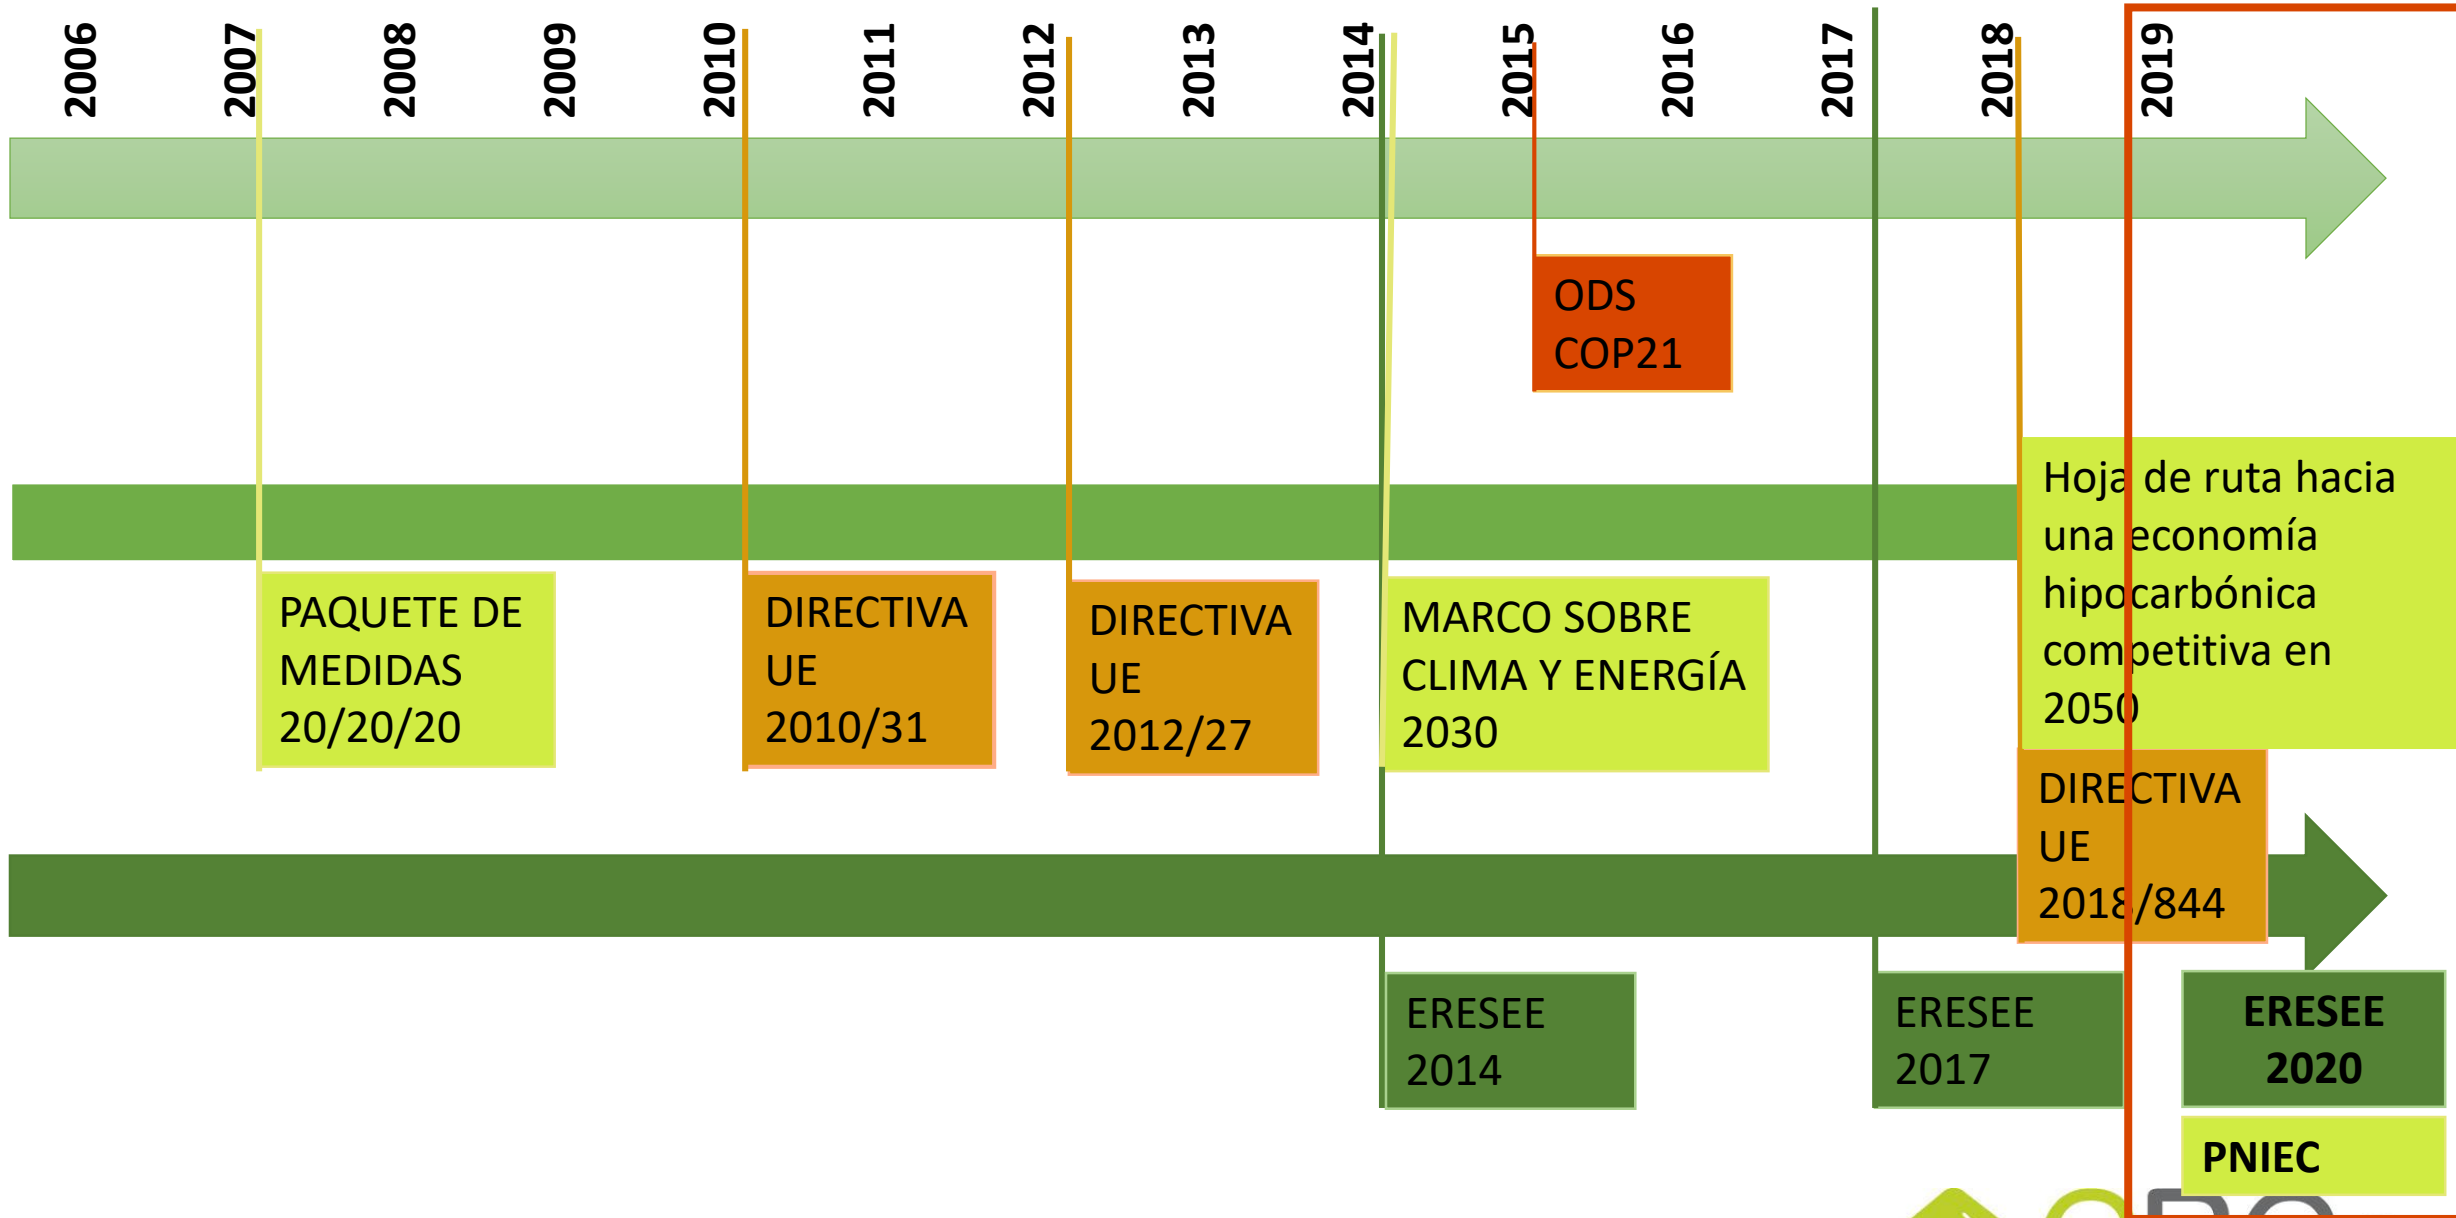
2006 2007 2008 2009 2010 2011 2012 2013 2014 2015 2016 2017 2018 2019

ODS
COP21

Hoja de ruta hacia una economía hipocarbónica competitiva en 2050

PAQUETE DE MEDIDAS 20/20/20

DIRECTIVA UE 2010/31

DIRECTIVA UE 2012/27

MARCO SOBRE CLIMA Y ENERGÍA 2030

DIRECTIVA UE 2018/844

ERESEE 2014

ERESEE 2017

ERESEE 2020

PNIEC